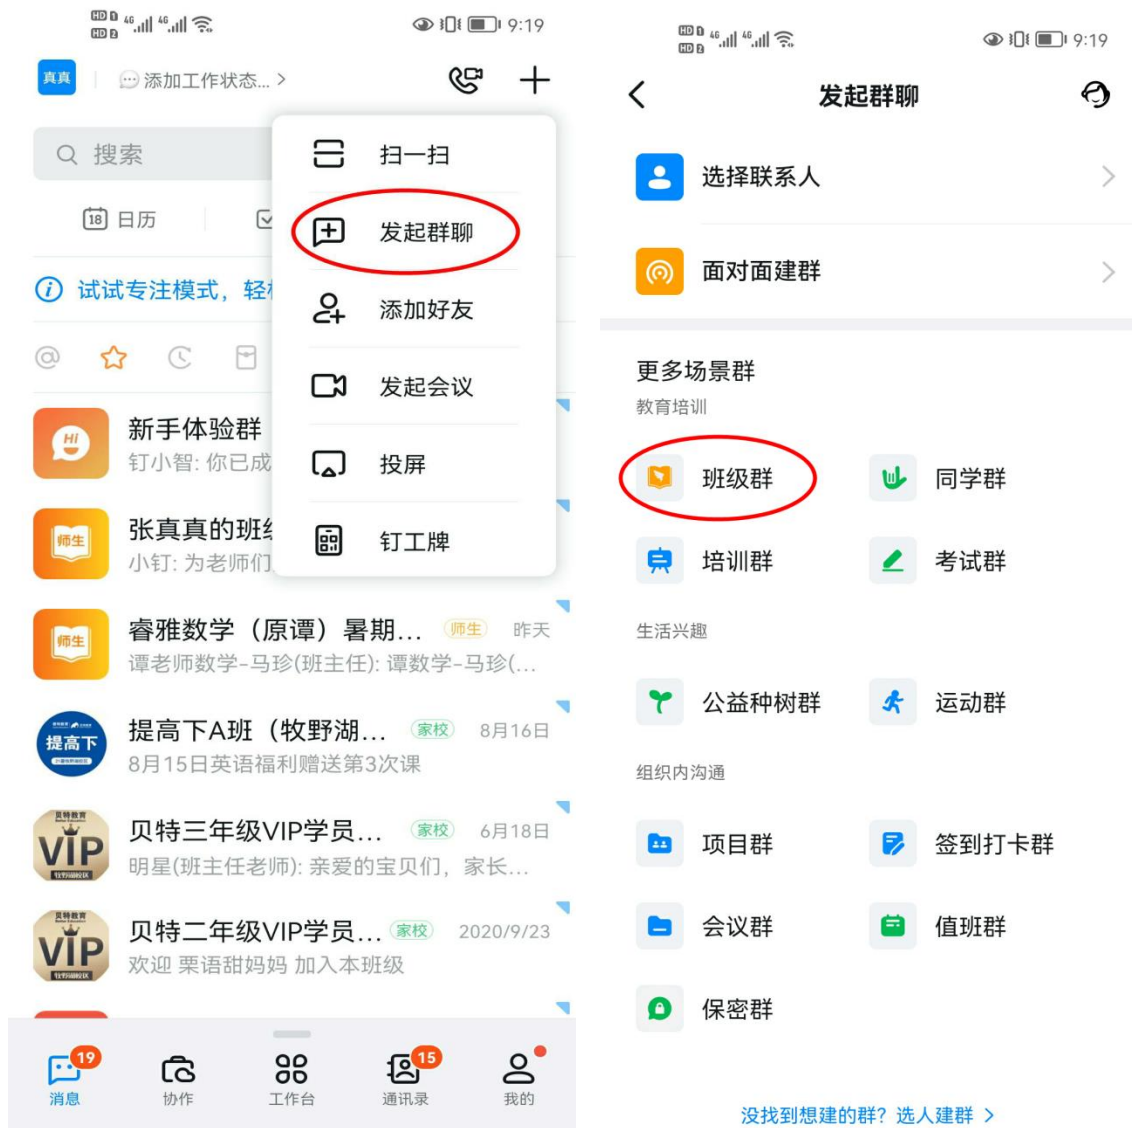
HD 1 4G 4G 9:19

真真 添加工作状态... >

搜索

18 日历

试试专注模式，轻

扫一扫
发起群聊
添加好友
发起会议
投屏
钉工牌

新手体验群
钉小智: 你已成

师生
张真真的班
小钉: 为老师们

师生
睿雅数学（原谭）暑期... 师生 昨天
谭老师数学-马珍(班主任): 谭数学-马珍(...

提高下
提高下A班（牧野湖... 家校 8月16日
8月15日英语福利赠送第3次课

VIP
贝特三年级VIP学员... 家校 6月18日
明星(班主任老师): 亲爱的宝贝们，家长...

VIP
贝特二年级VIP学员... 家校 2020/9/23
欢迎 栗语甜妈妈 加入本班级

19 消息
协作
工作台
15 通讯录
我的

HD 1 4G 4G 9:19

发起群聊

选择联系人
面对面建群

更多场景群
教育培训
班级群
同学群
培训群
考试群
生活兴趣
公益种树群
运动群
组织内沟通
项目群
签到打卡群
会议群
值班群
保密群

没找到想建的群？选人建群 >